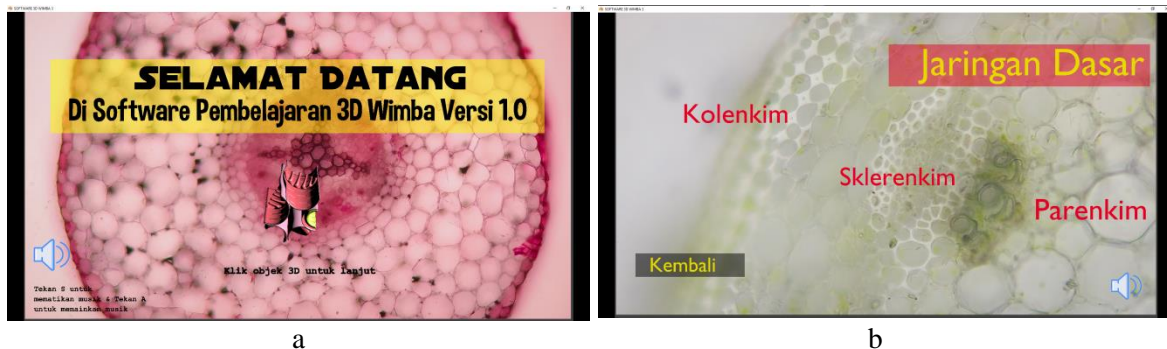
SOFTWARE 3D WIMBA 2

SELAMAT DATANG

Di Software Pembelajaran 3D Wimba Versi 1.0

Klik objek 3D untuk lanjut

Tekan S untuk mematikan musik & Tekan A untuk memainkan musik

a

SOFTWARE 3D WIMBA 2

Jaringan Dasar

Kolenkim

Sklerenkim

Parenkim

Kembali

b